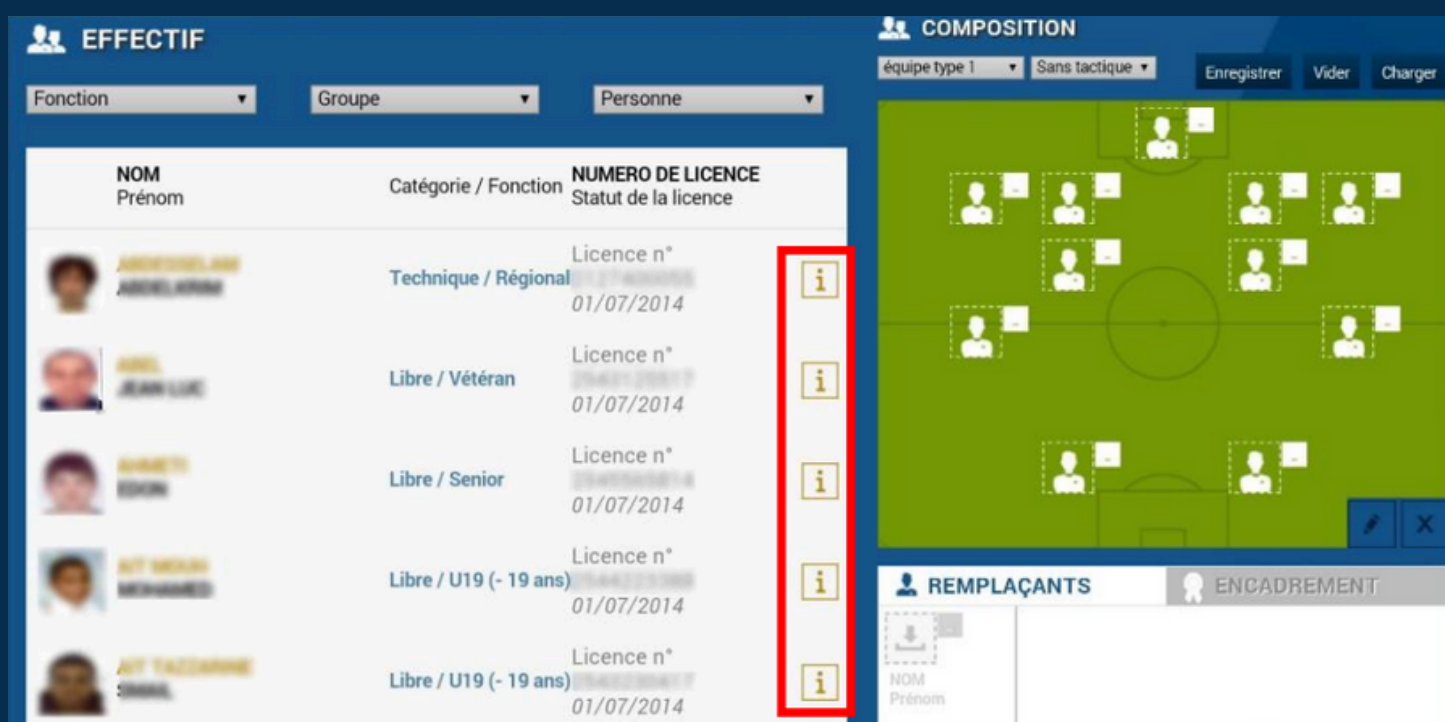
EFFECTIF

Fonction
Groupe
Personne

| NOM Prénom | Catégorie / Fonction | NUMERO DE LICENCE Statut de la licence | |
|---|---|---|---|
| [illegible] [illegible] | Technique / Régional | Licence n° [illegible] 01/07/2014 | i |
| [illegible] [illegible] | Libre / Vétéran | Licence n° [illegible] 01/07/2014 | i |
| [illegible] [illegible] | Libre / Senior | Licence n° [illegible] 01/07/2014 | i |
| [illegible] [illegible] | Libre / U19 (- 19 ans) | Licence n° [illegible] 01/07/2014 | i |
| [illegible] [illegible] | Libre / U19 (- 19 ans) | Licence n° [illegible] 01/07/2014 | i |

COMPOSITION

équipe type 1
Sans tactique
Enregistrer
Vider
Charger

X

REMPLAÇANTS
ENCADREMENT

NOM
Prénom